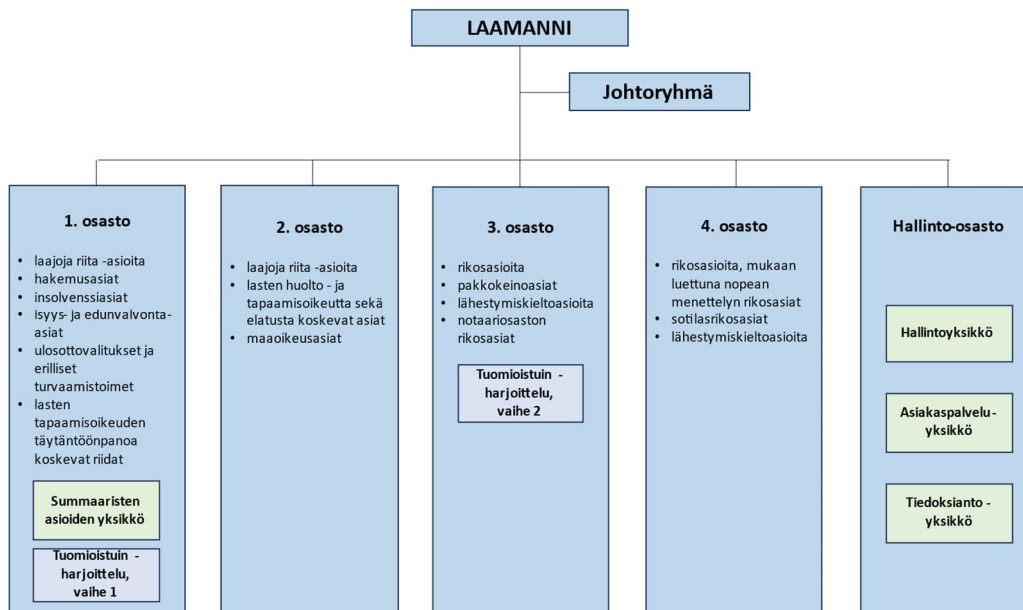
LAAMANNI

Johtoryhmä

1. osasto

- laajoja riita -asioita
- hakemusasiat
- insolvenssiasiat
- Isyys- ja edunvalvonta-asiat
- ulosottovalitukset ja erilliset turvaamistoimet
- lasten tapaamisoikeuden täytäntöönpanoa koskevat riidat

Summaaristen asioiden yksikkö

Tuomioistuin - harjoittelu, vaihe 1

2. osasto

- laajoja riita -asioita
- lasten huolto - ja tapaamisoikeutta sekä elatusta koskevat asiat
- maaoikeusasiat

3. osasto

- rikosasioita
- pakkokeinoasiat
- lähestymiskieltoasioita
- notaariosaston rikosasiat

Tuomioistuin - harjoittelu, vaihe 2

4. osasto

- rikosasioita, mukaan luettuna nopean menettelyn rikosasiat
- sotilasrikosasiat
- lähestymiskieltoasioita

Hallinto-osasto

Hallintoyksikkö

Asiakaspalvelu - yksikkö

Tiedoksianto - yksikkö